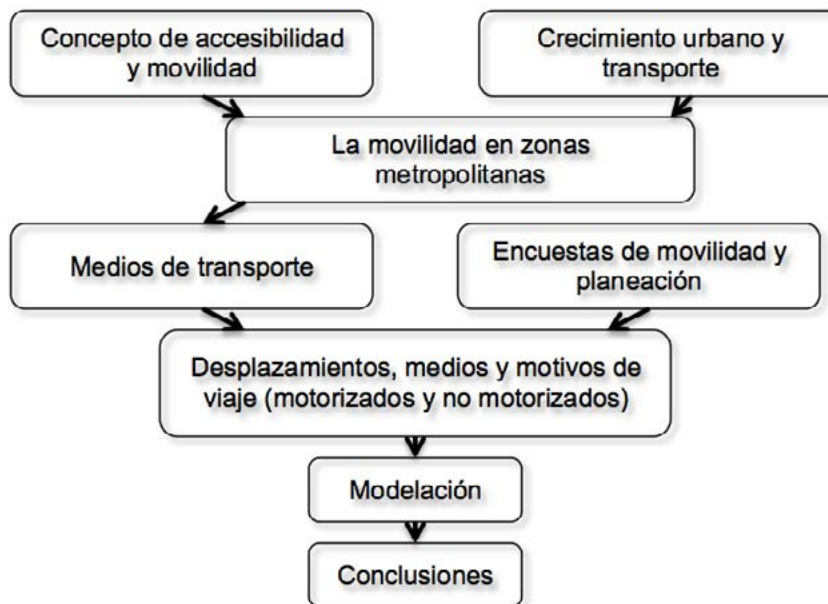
Concepto de accesibilidad y movilidad

Crecimiento urbano y transporte

La movilidad en zonas metropolitanas

Medios de transporte

Encuestas de movilidad y planeación

Desplazamientos, medios y motivos de viaje (motorizados y no motorizados)

Modelación

Conclusiones